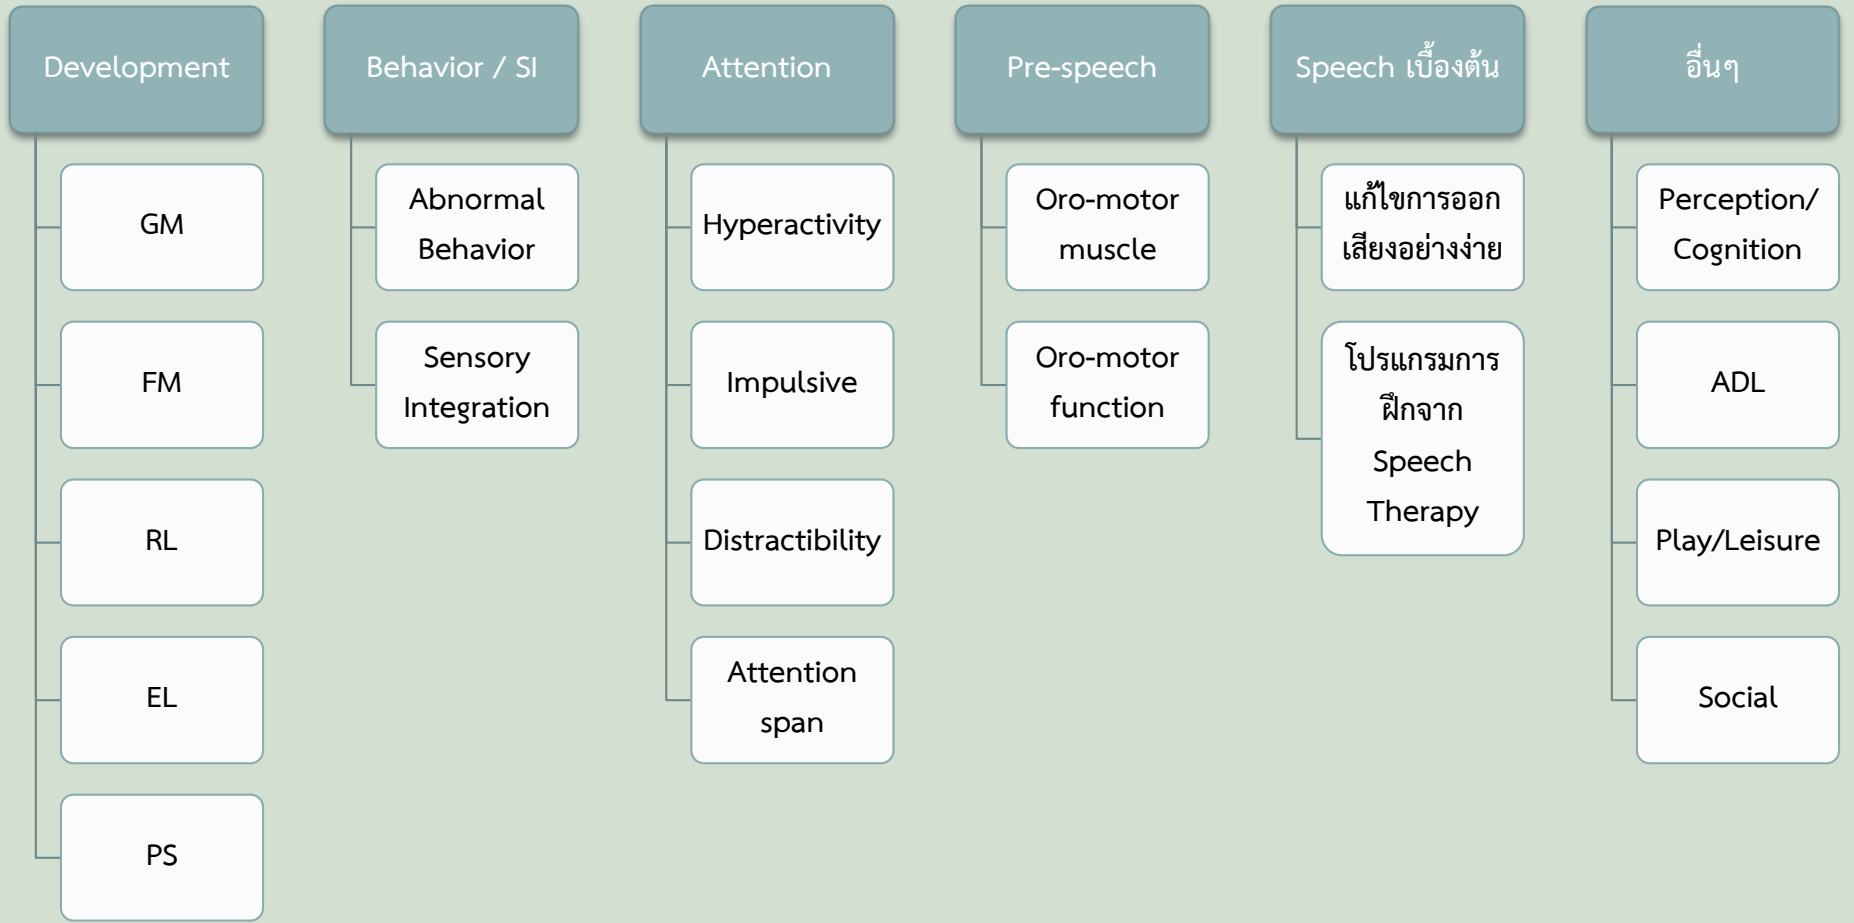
Development

GM

FM

RL

EL

PS

Behavior / SI

Abnormal Behavior

Sensory Integration

Attention

Hyperactivity

Impulsive

Distractibility

Attention span

Pre-speech

Oro-motor muscle

Oro-motor function

Speech เบื้องต้น

แก้ไขการออกเสียงอย่างง่าย

โปรแกรมการฝึกจาก Speech Therapy

อื่นๆ

Perception/ Cognition

ADL

Play/Leisure

Social